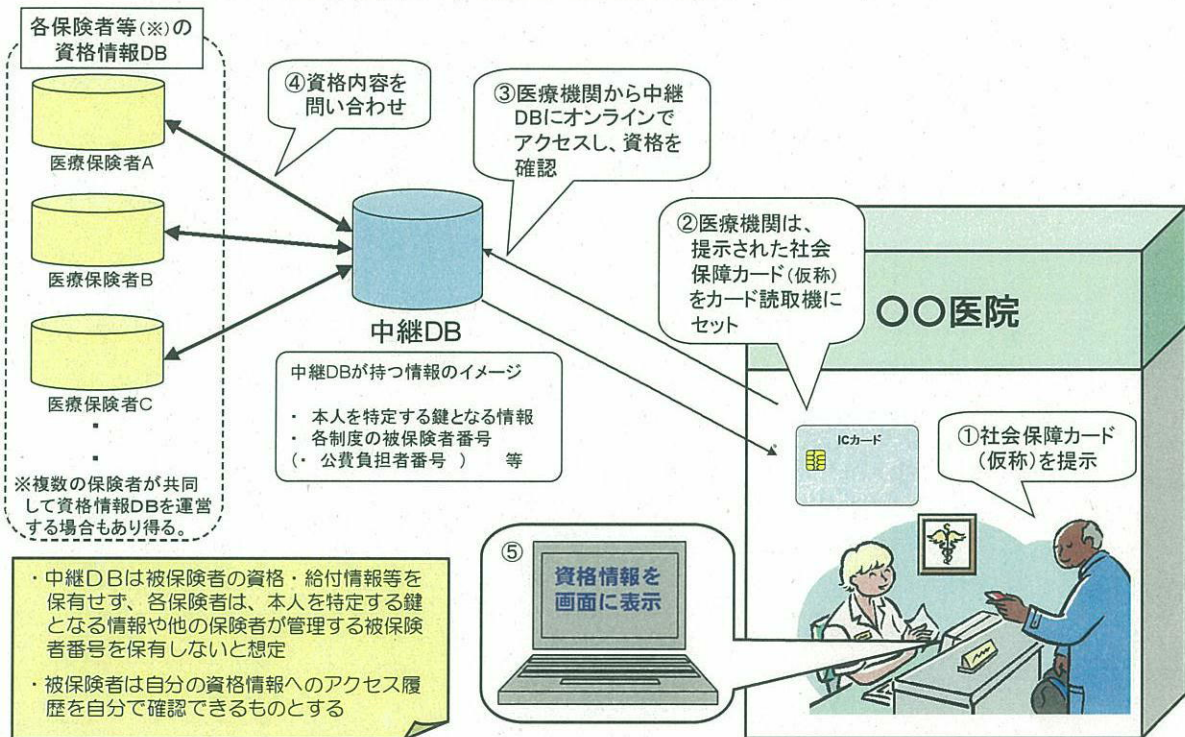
各保険者等(※)の資格情報DB

医療保険者A

医療保険者B

医療保険者C

・
・

※複数の保険者が共同して資格情報DBを運営する場合もあり得る。

④資格内容を問い合わせ

③医療機関から中継DBにオンラインでアクセスし、資格を確認

中継DB

中継DBが持つ情報のイメージ

・ 本人を特定する鍵となる情報
・ 各制度の被保険者番号
(・ 公費負担者番号 ) 等

②医療機関は、提示された社会保障カード(仮称)をカード読取機にセット

○○医院

ICカード

①社会保障カード(仮称)を提示

⑤

資格情報を画面に表示

・中継DBは被保険者の資格・給付情報等を保有せず、各保険者は、本人を特定する鍵となる情報や他の保険者が管理する被保険者番号を保有しないと想定

・被保険者は自分の資格情報へのアクセス履歴を自分で確認できるものとする